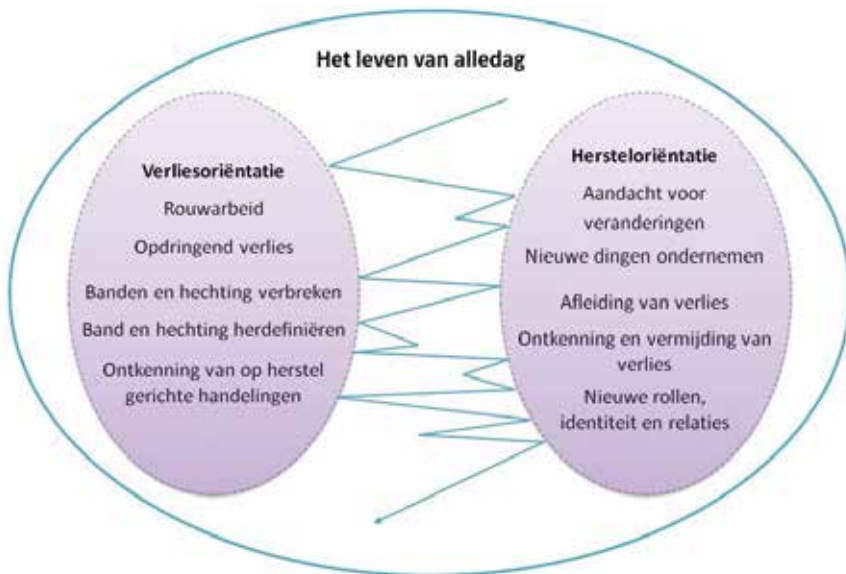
Het leven van alledag

Verliesoriëntatie
Rouwarbeid
Opdringend verlies
Banden en hechting verbreken
Band en hechting herdefiniëren
Ontkenning van op herstel gerichte handelingen

Hersteloriëntatie
Aandacht voor veranderingen
Nieuwe dingen ondernemen
Afleiding van verlies
Ontkenning en vermijding van verlies
Nieuwe rollen, identiteit en relaties